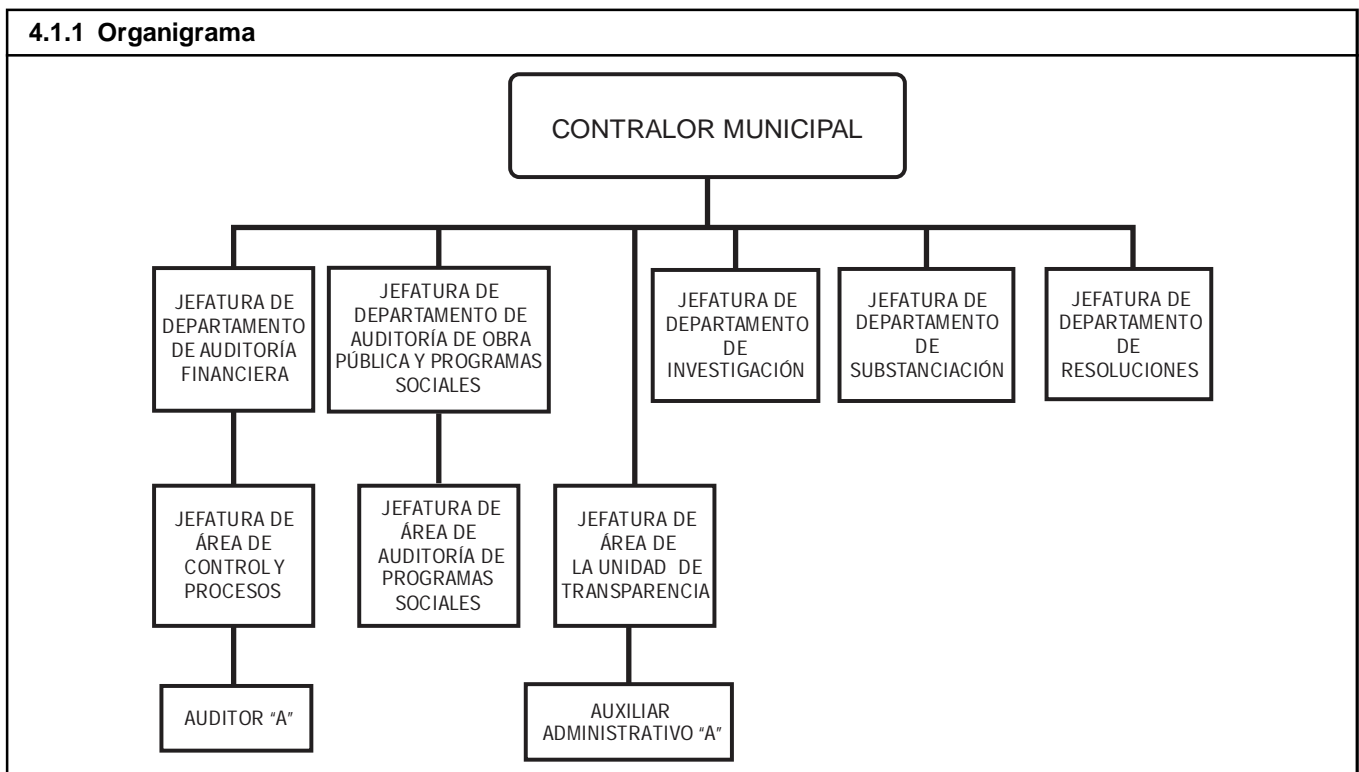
4.1.1 Organigrama

CONTRALOR MUNICIPAL

JEFATURA DE DEPARTAMENTO DE AUDITORÍA FINANCIERA

JEFATURA DE DEPARTAMENTO DE AUDITORÍA DE OBRA PÚBLICA Y PROGRAMAS SOCIALES

JEFATURA DE DEPARTAMENTO DE INVESTIGACIÓN

JEFATURA DE DEPARTAMENTO DE SUBSTANCIACIÓN

JEFATURA DE DEPARTAMENTO DE RESOLUCIONES

JEFATURA DE ÁREA DE CONTROL Y PROCESOS

JEFATURA DE ÁREA DE AUDITORÍA DE PROGRAMAS SOCIALES

JEFATURA DE ÁREA DE LA UNIDAD DE TRANSPARENCIA

AUDITOR "A"

AUXILIAR ADMINISTRATIVO "A"